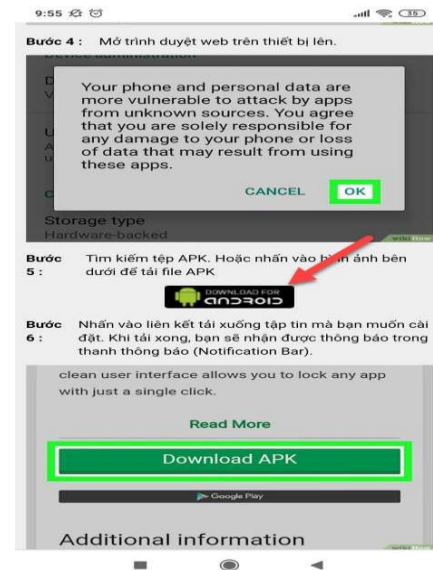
9:55

Bước 4 : Mở trình duyệt web trên thiết bị lên.

Device administration

Your phone and personal data are more vulnerable to attack by apps from unknown sources. You agree that you are solely responsible for any damage to your phone or loss of data that may result from using these apps.

CANCEL OK

Storage type
Hardware-backed

Bước 5 : Tìm kiếm tệp APK. Hoặc nhấn vào hình ảnh bên dưới để tải file APK

DOWNLOAD FOR ANDROID

Bước 6 : Nhấn vào liên kết tải xuống tập tin mà bạn muốn cài đặt. Khi tải xong, bạn sẽ nhận được thông báo trong thanh thông báo (Notification Bar).

clean user interface allows you to lock any app with just a single click.

Read More

Download APK

Google Play

Additional information

wikiHow